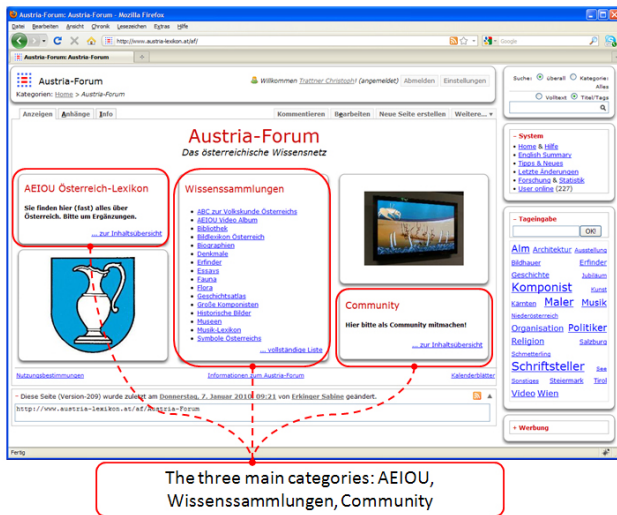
Austria-Forum: Austria-Forum - Mozilla Firefox

Datei Bearbeiten Ansicht Chronik Lesezeichen Extras Hilfe

http://www.austria-lexikon.at/af/

Google

Austria-Forum: Austria-Forum

Austria-Forum

Kategorien: Home > Austria-Forum

Willkommen Trattner Christoph! (angemeldet) Abmelden Einstellungen

Suche: überall Kategorie: Alles

Volltext Titel/Tags

Anzeigen Anhänge Info

Kommentieren Bearbeiten Neue Seite erstellen Weitere...

Austria-Forum

Das österreichische Wissensnetz

AEIOU Österreich-Lexikon

Sie finden hier (fast) alles über Österreich. Bitte um Ergänzungen.

... zur Inhaltsübersicht

Wissenssammlungen

ABC zur Volkskunde Österreichs
AEIOU Video Album
Bibliothek
Bildlexikon Österreich
Biographien
Denkmale
Erfinder
Essays
Fauna
Flora
Geschichtsatlas
Große Komponisten
Historische Bilder
Museen
Musik-Lexikon
Symbole Österreichs

... vollständige Liste

Community

Hier bitte als Community mitmachen!

... zur Inhaltsübersicht

Nutzungsbestimmungen

Informationen zum Austria-Forum

Kalenderblätter

System

Home & Hilfe
English Summary
Tipps & Neues
Letzte Änderungen
Forschung & Statistik
User online (227)

Tageingabe

OK!

Alm Architektur Ausstellung Bildhauer Erfinder Geschichte Jubiläum Komponist Kunst Kärnten Maler Musik Niederösterreich Organisation Politiker Religion Salzburg Schmetterling Schriftsteller See Sonstiges Steiermark Tirol Video Wien

Werbung

Diese Seite (Version-209) wurde zuletzt am Donnerstag, 7. Januar 2010 09:21 von Erkinger Sabine geändert.

http://www.austria-lexikon.at/af/Austria-Forum

Fertig

The three main categories: AEIOU, Wissenssammlungen, Community